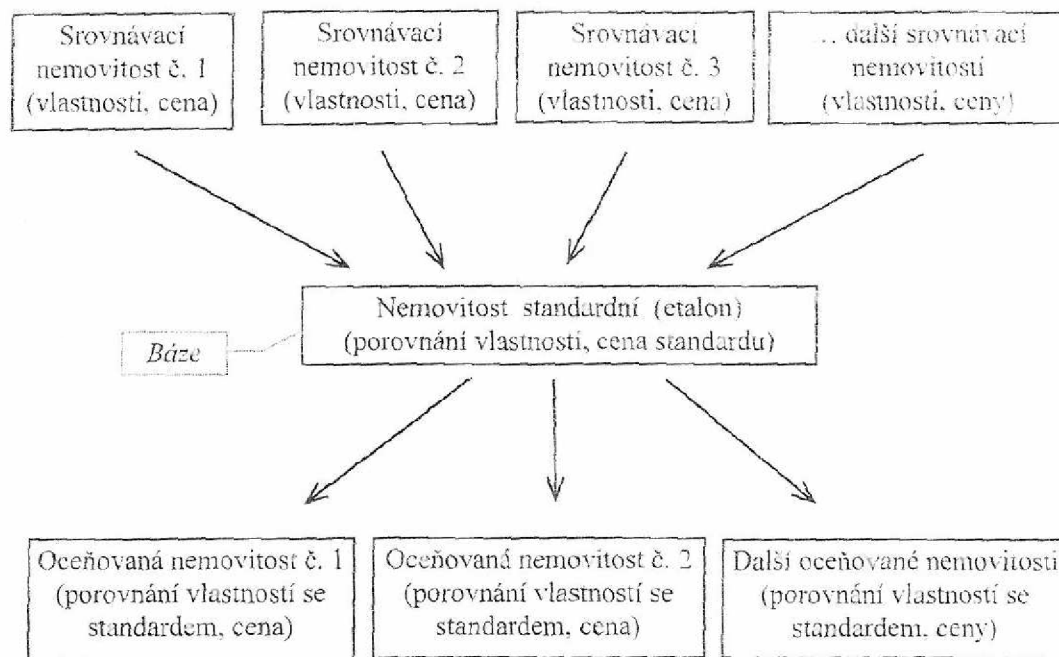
Srovnávací nemovitost č. 1 (vlastnosti, cena)

Srovnávací nemovitost č. 2 (vlastnosti, cena)

Srovnávací nemovitost č. 3 (vlastnosti, cena)

... další srovnávací nemovitosti (vlastnosti, ceny)

Nemovitost standardní (etalon) (porovnání vlastností, cena standardu)

Báze

Oceňovaná nemovitost č. 1 (porovnání vlastností se standardem, cena)

Oceňovaná nemovitost č. 2 (porovnání vlastností se standardem, cena)

Další oceňované nemovitosti (porovnání vlastností se standardem, ceny)